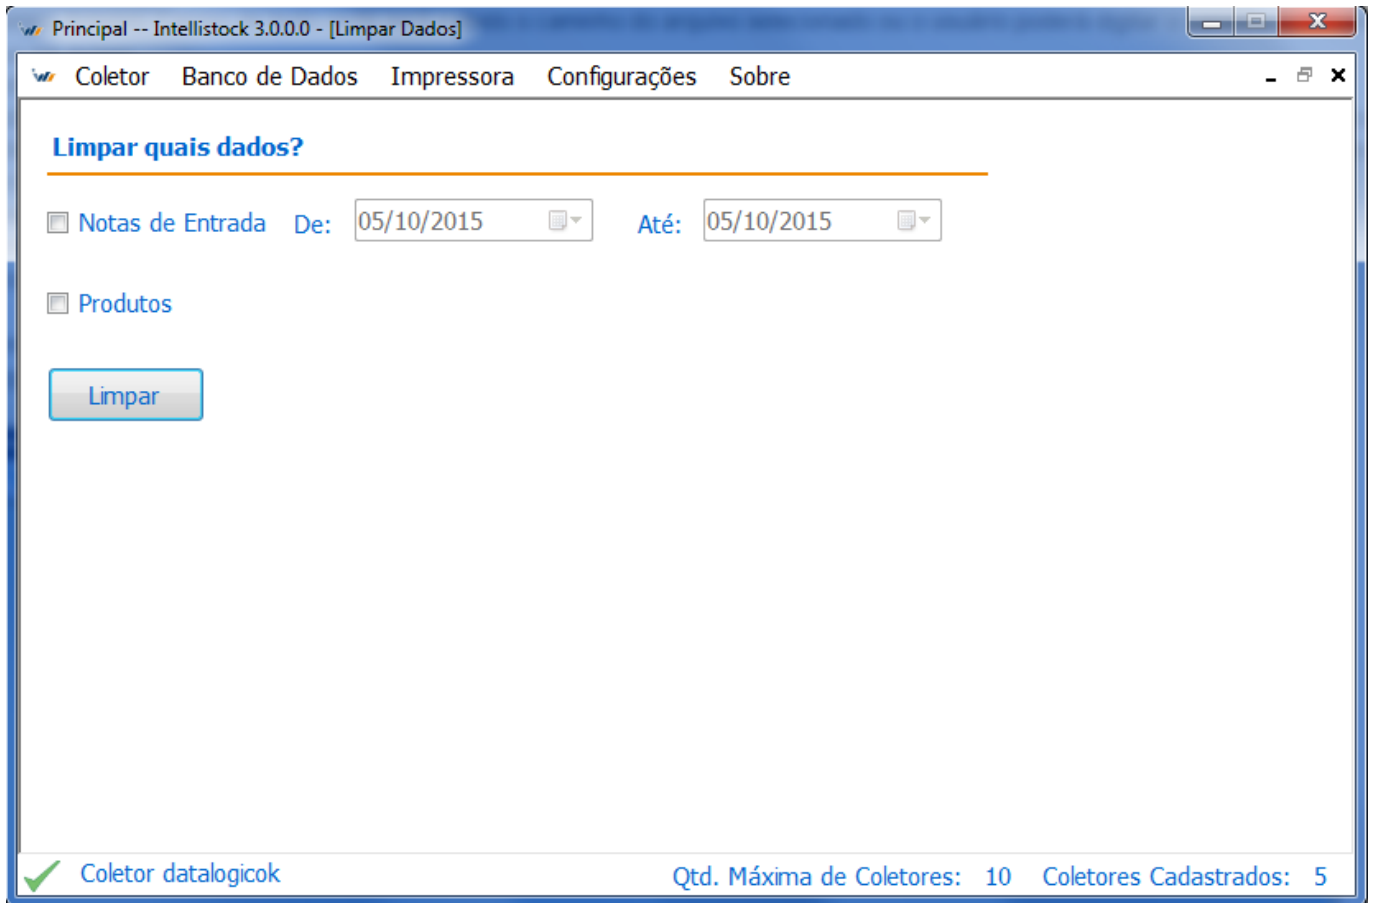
Principal -- Intellistock 3.0.0.0 - [Limpar Dados]

Coletor   Banco de Dados   Impressora   Configurações   Sobre

Limpar quais dados?

Notas de Entrada   De: 05/10/2015   Até: 05/10/2015

Produtos

Limpar

Coletor datalogicok   Qtd. Máxima de Coletores: 10   Coletores Cadastrados: 5